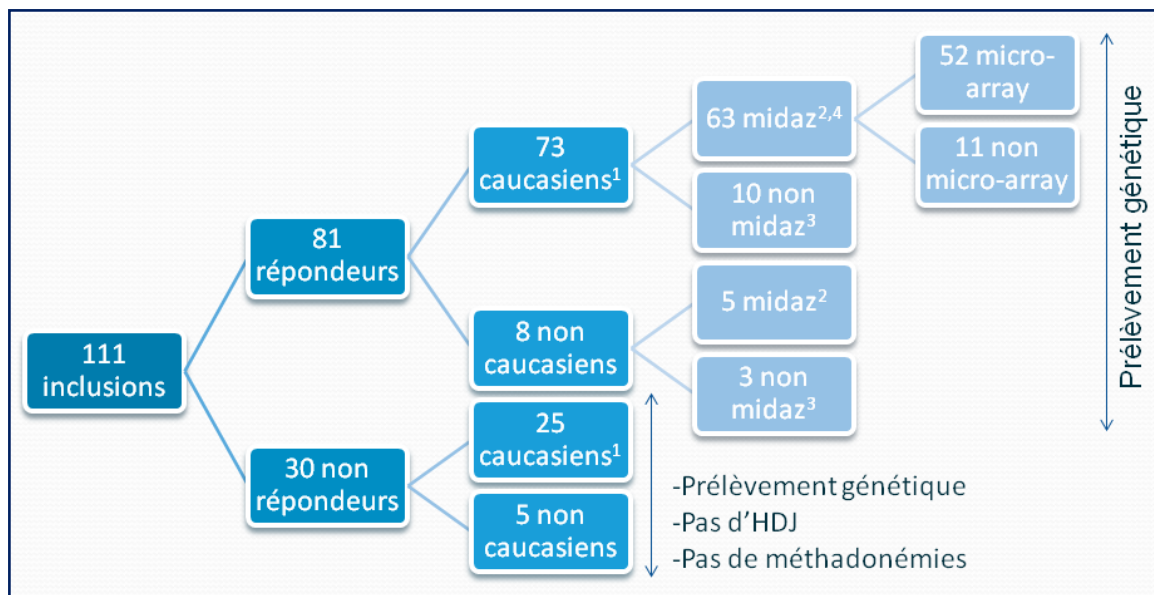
111 inclusions

81 répondeurs

30 non répondeurs

73 caucasiens$^1$

8 non caucasiens

25 caucasiens$^1$

5 non caucasiens

63 midaz$^{2,4}$

10 non midaz$^3$

5 midaz$^2$

3 non midaz$^3$

52 micro-array

11 non micro-array

Prélèvement génétique

-Prélèvement génétique
-Pas d'HDJ
-Pas de méthadonémies